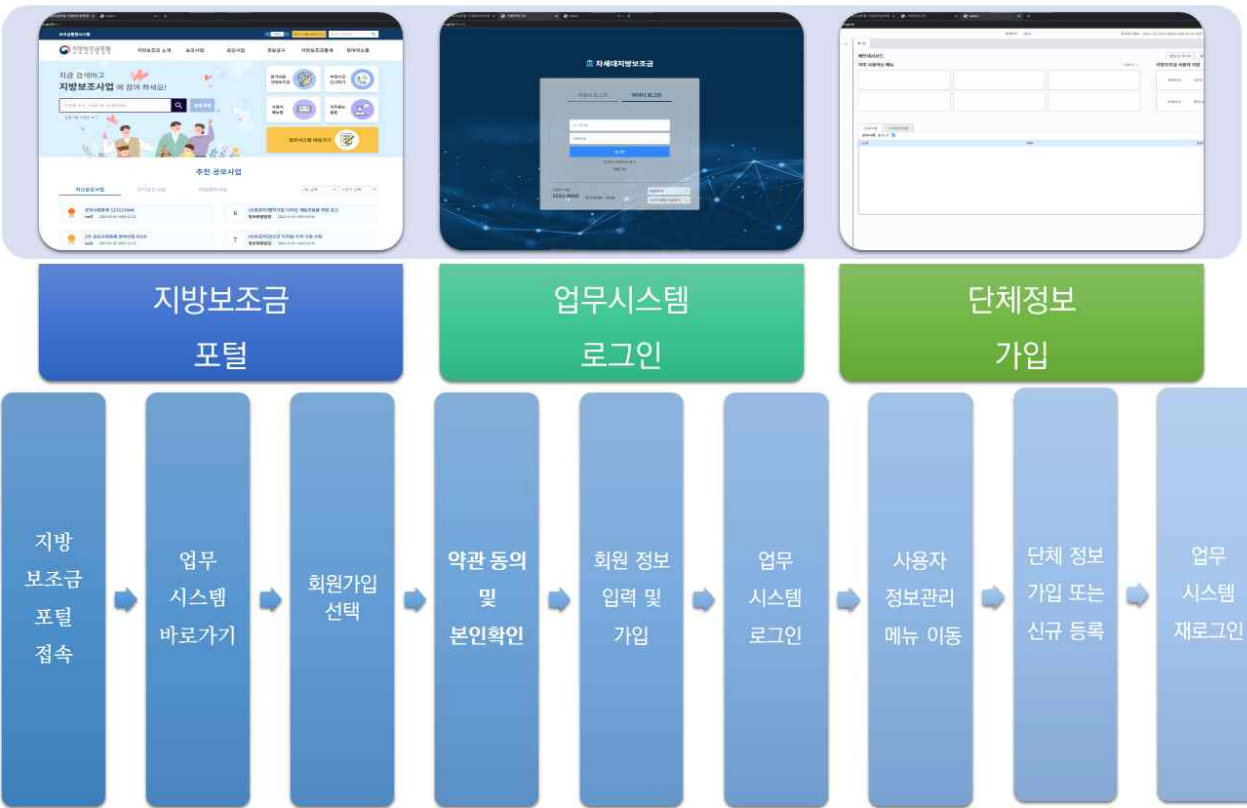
지방보조금관리시스템

지방보조금 소개 보조사업 공모사업 정보공개 지방보조금통계 참여마당

지금 검색하고
지방보조사업 에 참여 하세요!

추천 공모사업

차세대지방보조금

지방보조금
포털

업무시스템
로그인

단체정보
가입

지방
보조금
포털
접속

업무
시스템
바로가기

회원가입
선택

약관 동의
및
본인확인

회원 정보
입력 및
가입

업무
시스템
로그인

사용자
정보관리
메뉴 이동

단체 정보
가입 또는
신규 등록

업무
시스템
재로그인